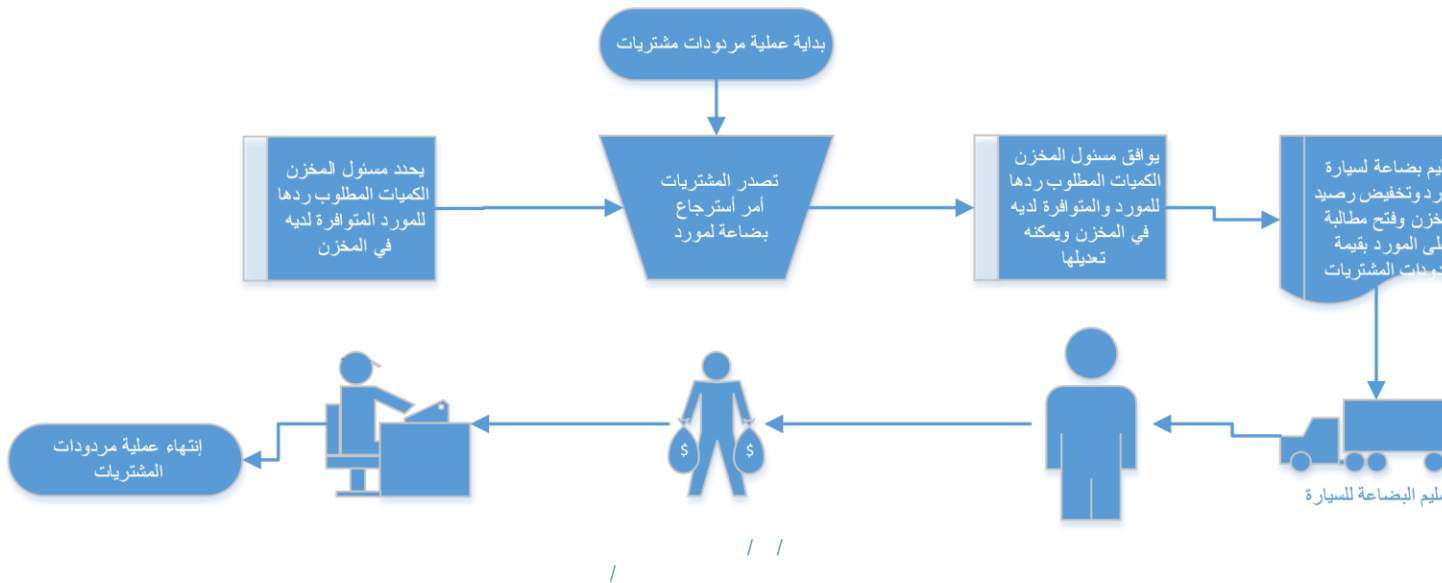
بداية عملية مردودات مشتريات

يحدد مسئول المخزن الكميات المطلوب ردها للمورد المتوافرة لديه في المخزن

تصدر المشتريات أمر أسترجاع بضاعة لمورد

يوافق مسئول المخزن الكميات المطلوب ردها للمورد والمتوافرة لديه في المخزن ويمكنه تعديلها

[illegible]يم بضاعة لسيارة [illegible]رد وتخفيض رصيد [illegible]خزن وفتح مطالبة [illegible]لى المورد بقيمة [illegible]ودات المشتريات

$ $

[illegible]ليم البضاعة للسيارة

إنتهاء عملية مردودات المشتريات